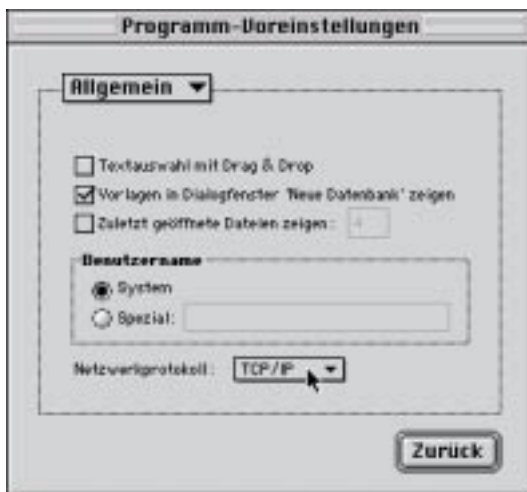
Programm-Voreinstellungen

Allgemein

Textauswahl mit Drag & Drop

Vorlagen in Dialogfenster 'Neue Datenbank' zeigen

Zuletzt geöffnete Dateien zeigen: 4

Benutzername

System

Spezial:

Netzwerkprotokoll: TCP/IP

Zurück